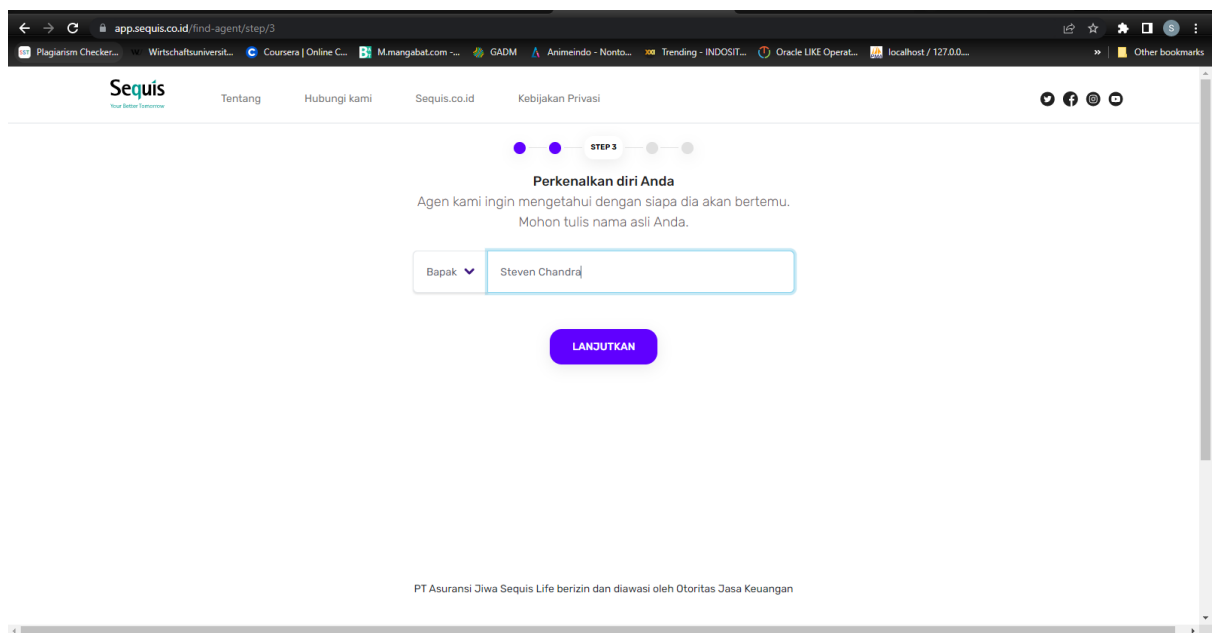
app.sequis.co.id/find-agent/step/3

Plagiarism Checker... Wirtschaftsuniversit... Coursera | Online C... M.mangabat.com -... GADM Animeindo - Nonto... Trending - INDOSIT... Oracle LIKE Operat... localhost / 127.0.0.... » Other bookmarks

Sequis
Your Better Tomorrow

Tentang Hubungi kami Sequis.co.id Kebijakan Privasi

STEP 3

Perkenalkan diri Anda
Agen kami ingin mengetahui dengan siapa dia akan bertemu. Mohon tulis nama asli Anda.

Bapak

Steven Chandra

LANJUTKAN

PT Asuransi Jiwa Sequis Life berizin dan diawasi oleh Otoritas Jasa Keuangan